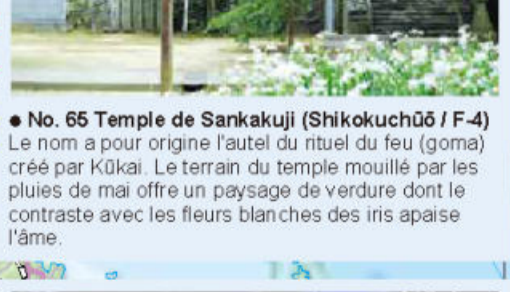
● No. 65 Temple de Sankakuji (Shikokuchūō / F-4)
Le nom a pour origine l'autel du rituel du feu (goma) créé par Kūkai. Le terrain du temple mouillé par les pluies de mai offre un paysage de verdure dont le contraste avec les fleurs blanches des iris apaise l'âme.